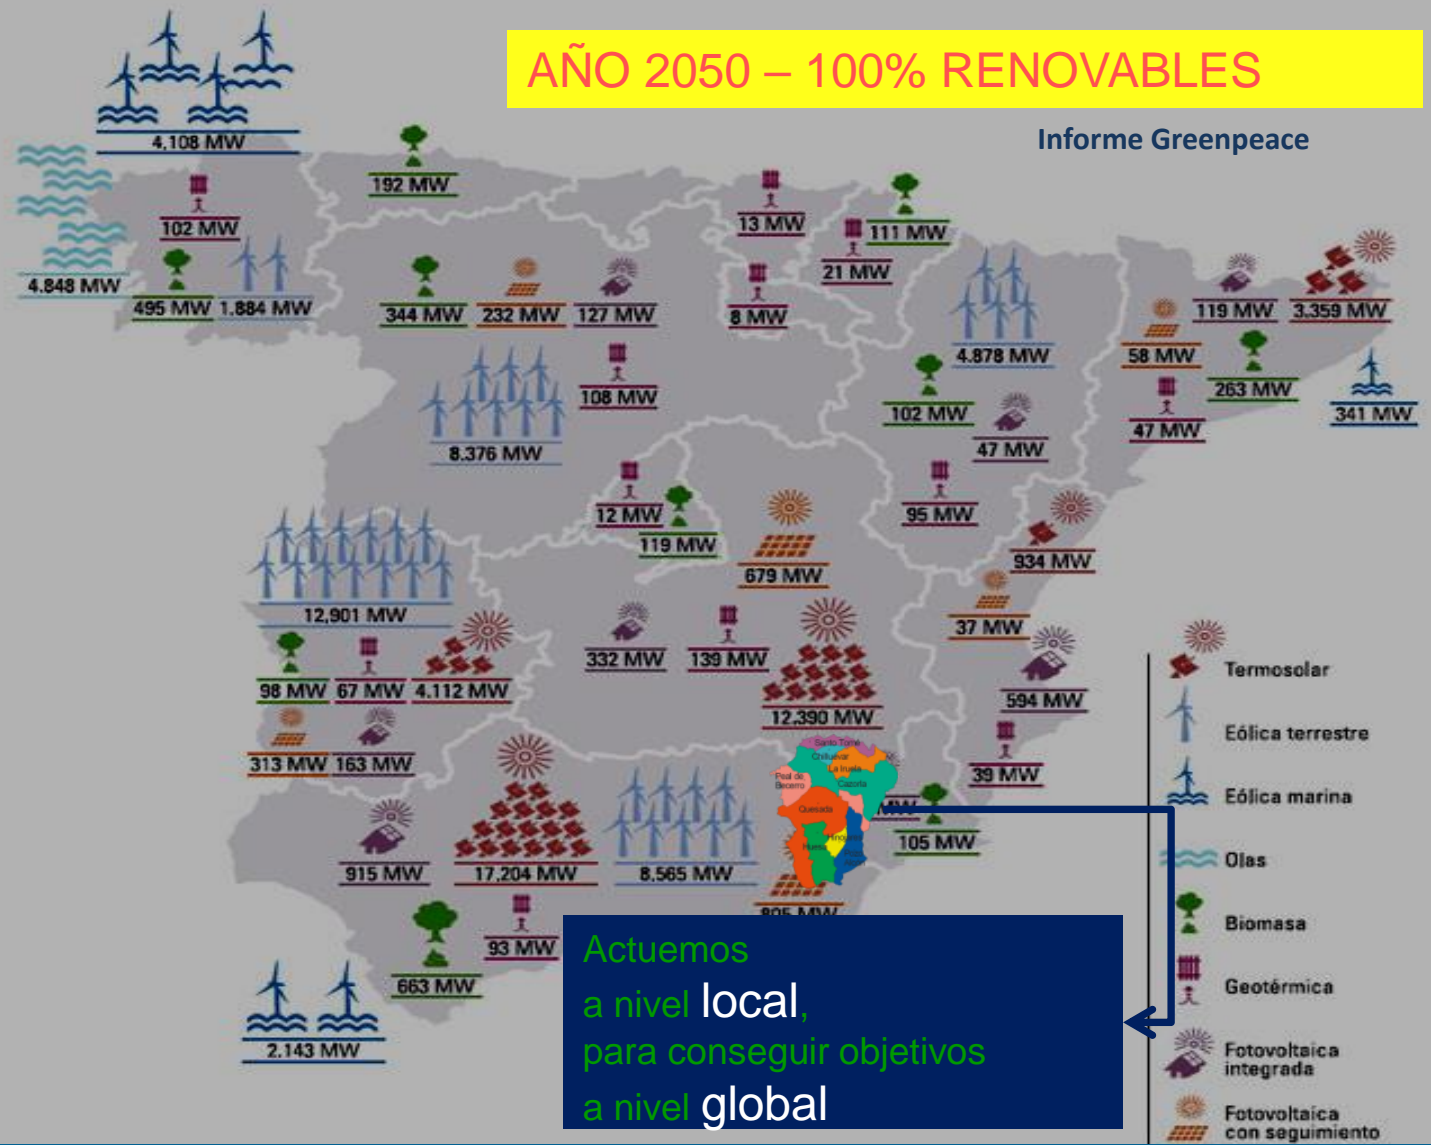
AÑO 2050 – 100% RENOVABLES

Informe Greenpeace

4.108 MW
192 MW
102 MW
4.848 MW
495 MW
1.884 MW
344 MW
232 MW
127 MW
13 MW
111 MW
21 MW
8 MW
4.878 MW
119 MW
3.359 MW
58 MW
263 MW
341 MW
47 MW
108 MW
8.376 MW
102 MW
47 MW
12 MW
119 MW
679 MW
95 MW
934 MW
12.901 MW
37 MW
332 MW
139 MW
98 MW
67 MW
4.112 MW
594 MW
12.390 MW
313 MW
163 MW
39 MW
105 MW
915 MW
17.204 MW
8.565 MW
805 MW
93 MW
663 MW
2.143 MW

Santo Tomé
Chilluevar
La Iruela
Peal de Becerro
Cazorla
Quesada
Hinojares
Huesa
Pozo Alcón

Termosolar
Eólica terrestre
Eólica marina
Olas
Biomasa
Geotérmica
Fotovoltaica integrada
Fotovoltaica con seguimiento

Actuemos
a nivel local,
para conseguir objetivos
a nivel global